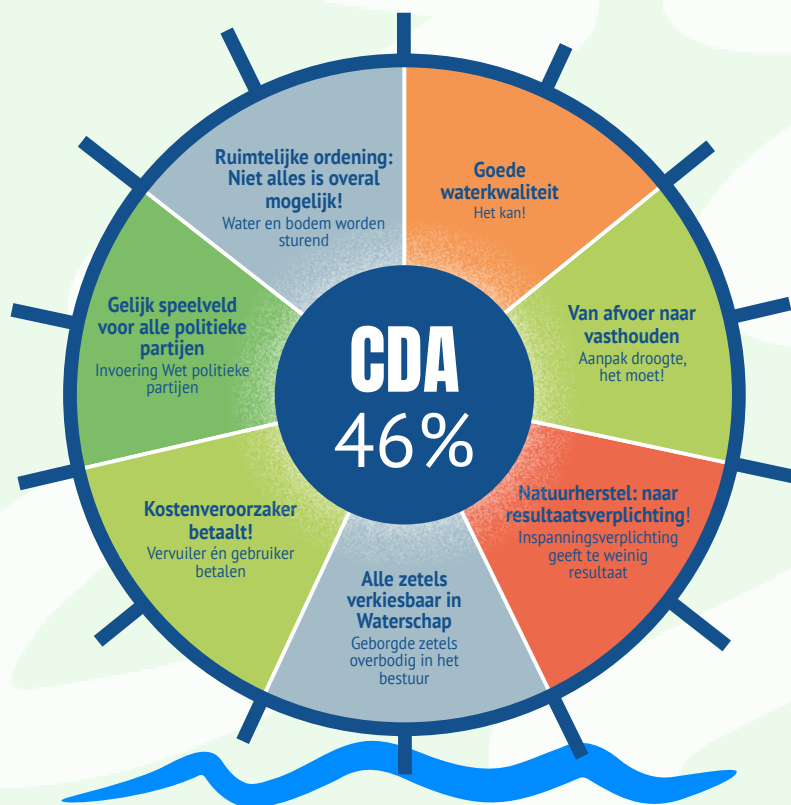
Goede waterkwaliteit
Het kan!

Van afvoer naar vasthouden
Aanpak droogte, het moet!

Natuurherstel: naar resultaatsverplichting!
Inspanningsverplichting geeft te weinig resultaat

Alle zetels verkiesbaar in Waterschap
Geborgde zetels overbodig in het bestuur

Kostenveroorzaker betaalt!
Vervuiler én gebruiker betalen

Gelijk speelveld voor alle politieke partijen
Invoering Wet politieke partijen

Ruimtelijke ordening: Niet alles is overal mogelijk!
Water en bodem worden sturend

CDA
46%